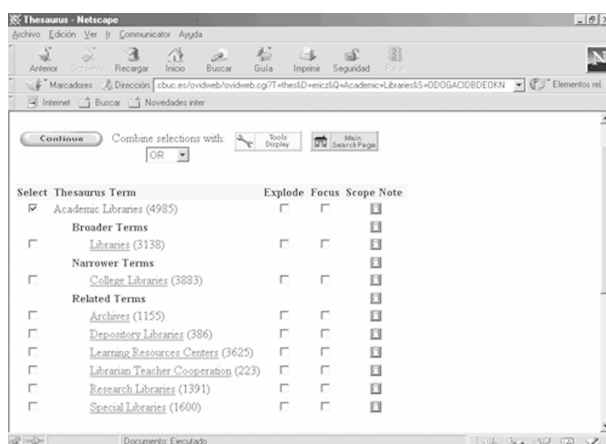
Thesaurus - Netscape

Archivo Edición Ver Ir Communicator Ayuda

Anterior Siguiente Recargar Inicio Buscar Guía Imprimir Seguridad Parar

Marcadores Dirección: cbuc.es/ovidweb/ovidweb.cgi?T=thes&D=ericz&Q=Academic+Libraries&S=ODOGACIDBDEOKN Elementos rel.

Internet Buscar Novedades inter

Continue Combine selections with: OR Tools Display Main Search Page

| Select | Thesaurus Term | Explode | Focus | Scope Note |
|---|---|---|---|---|
| ☑ | Academic Libraries (4985) | ☐ | ☐ | i |
| | **Broader Terms** | | | i |
| ☐ | Libraries (3138) | ☐ | ☐ | i |
| | **Narrower Terms** | | | i |
| ☐ | College Libraries (3883) | ☐ | ☐ | i |
| | **Related Terms** | | | i |
| ☐ | Archives (1155) | ☐ | ☐ | i |
| ☐ | Depository Libraries (386) | ☐ | ☐ | i |
| ☐ | Learning Resources Centers (3625) | ☐ | ☐ | i |
| ☐ | Librarian Teacher Cooperation (223) | ☐ | ☐ | i |
| ☐ | Research Libraries (1391) | ☐ | ☐ | i |
| ☐ | Special Libraries (1600) | ☐ | ☐ | i |

Documento: Ejecutado